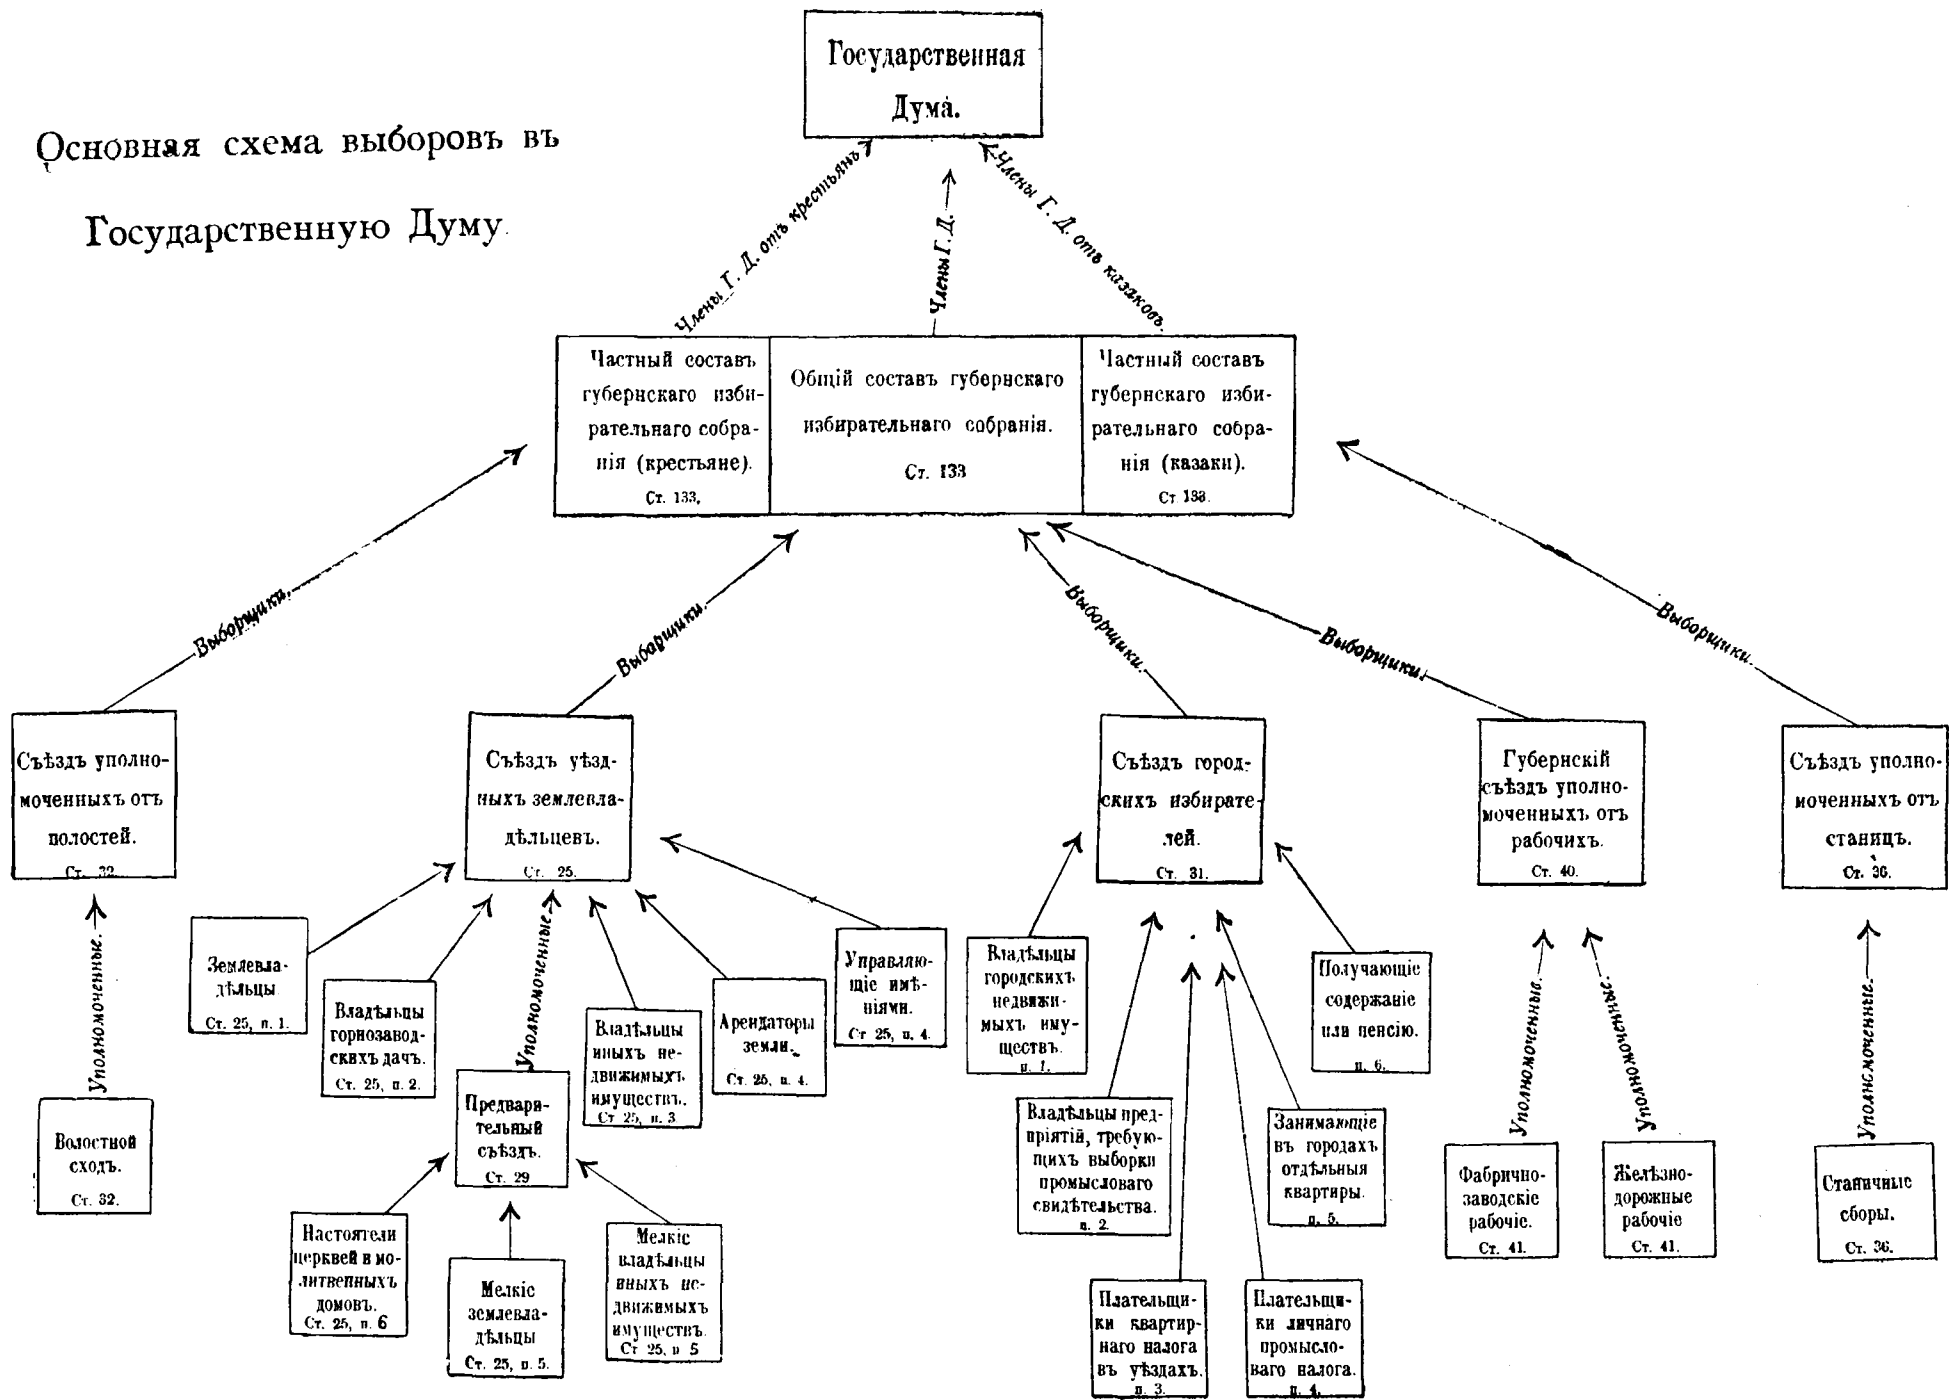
Основная схема выборовъ въ Государственную Думу.

Государственная Дума.

Члены Г. Д. отъ крестьянъ

Члены Г. Д.

Члены Г. Д. отъ казаковъ.

Частный составъ губернскаго избирательнаго собранія (крестьяне). Ст. 133.

Общій составъ губернскаго избирательнаго собранія. Ст. 133

Частный составъ губернскаго избирательнаго собранія (казаки). Ст. 133.

Выборщики.

Выборщики.

Выборщики.

Выборщики.

Выборщики.

Съѣздъ уполномоченныхъ отъ волостей. Ст. 32.

Уполномоченные.

Волостной сходъ. Ст. 32.

Съѣздъ уѣздныхъ землевладѣльцевъ. Ст. 25.

Землевладѣльцы Ст. 25, п. 1.

Владѣльцы горнозаводскихъ дачъ. Ст. 25, п. 2.

Уполномоченные

Предварительный съѣздъ. Ст. 29

Настоятели церквей и молитвенныхъ домовъ. Ст. 25, п. 6

Мелкіе землевладѣльцы Ст. 25, п. 5.

Мелкіе владѣльцы иныхъ недвижимыхъ имуществъ. Ст. 25, п. 5

Владѣльцы иныхъ недвижимыхъ имуществъ. Ст. 25, п. 3

Арендаторы земли. Ст. 25, п. 4.

Управляющіе имѣніями. Ст. 25, п. 4.

Съѣздъ городскихъ избирателей. Ст. 31.

Владѣльцы городскихъ недвижимыхъ имуществъ. п. 1.

Владѣльцы предпріятій, требующихъ выборки промысловаго свидѣтельства. п. 2.

Плательщики квартирнаго налога въ уѣздахъ. п. 3.

Плательщики личнаго промысловаго налога. п. 4.

Занимающіе въ городахъ отдѣльныя квартиры. п. 5.

Получающіе содержаніе или пенсію. п. 6.

Губернскій съѣздъ уполномоченныхъ отъ рабочихъ. Ст. 40.

Уполномоченные.

Уполномоченные.

Фабрично-заводскіе рабочіе. Ст. 41.

Желѣзнодорожные рабочіе Ст. 41.

Съѣздъ уполномоченныхъ отъ станицъ. Ст. 36.

Уполномоченные.

Станичные сборы. Ст. 36.